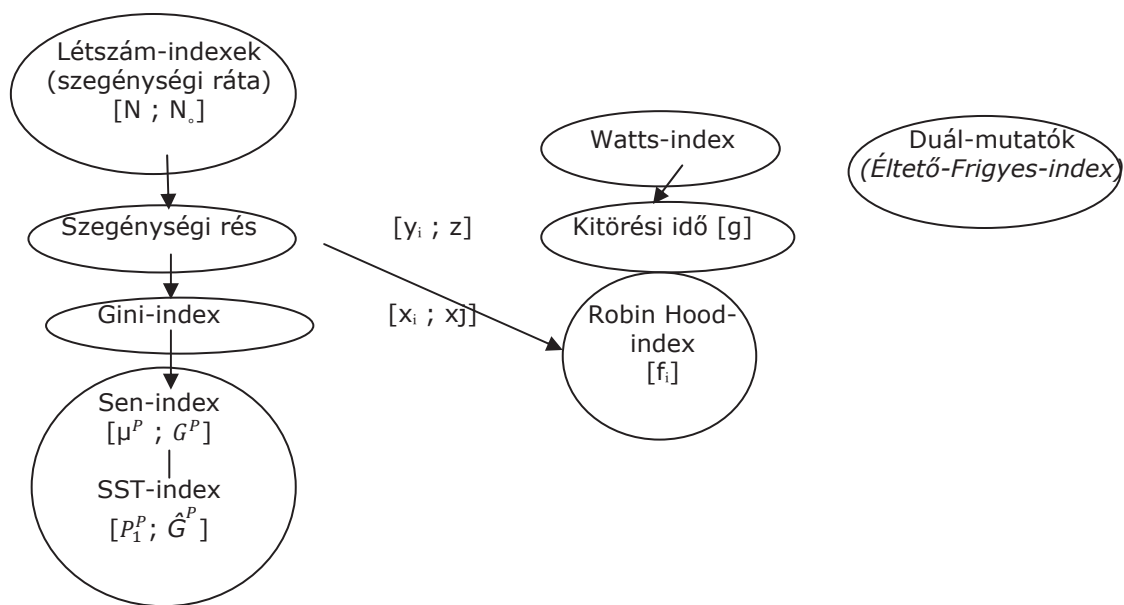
Létszám-indexek (szegénységi ráta) [N ; $N_◦$]

Watts-index

Duál-mutatók *(Éltető-Frigyes-index)*

Szegénységi rés

$[y_i ; z]$

Kitörési idő [g]

Gini-index

$[x_i ; xj]$

Robin Hood-index $[f_i]$

Sen-index $[\mu^P ; G^P]$

SST-index $[P_1^P; \hat{G}^P]$